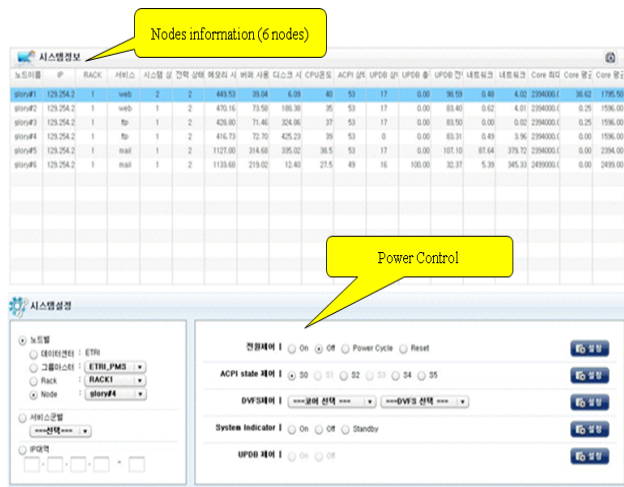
Nodes information (6 nodes)

시스템정보

| 노드이름 | IP | RACK | 서비스 | 시스템 상 | 전력 상태 | 메모리 사 | 버퍼 사용 | 디스크 사 | CPU온도 | ACPI 상태 | UPDB 상 | UPDB 출 | UPDB 전 | 네트워크 | 네트워크 | Core 최 | Core 평 | Core 평 |
|---|---|---|---|---|---|---|---|---|---|---|---|---|---|---|---|---|---|---|
| glory#1 | 129.254.2 | 1 | web | 2 | 2 | 443.53 | 39.04 | 6.09 | 40 | 53 | 17 | 0.00 | 98.59 | 0.48 | 4.02 | 2394000. | 36.62 | 1795.50 |
| glory#2 | 129.254.2 | 1 | web | 1 | 2 | 470.16 | 73.58 | 188.38 | 35 | 53 | 17 | 0.00 | 83.40 | 0.62 | 4.01 | 2394000. | 0.25 | 1596.00 |
| glory#3 | 129.254.2 | 1 | ftp | 1 | 2 | 426.80 | 71.46 | 324.06 | 37 | 53 | 17 | 0.00 | 83.50 | 0.00 | 0.02 | 2394000. | 0.25 | 1596.00 |
| glory#4 | 129.254.2 | 1 | ftp | 1 | 2 | 416.73 | 72.70 | 425.23 | 39 | 53 | 0 | 0.00 | 83.31 | 0.49 | 3.96 | 2394000. | 0.25 | 1596.00 |
| glory#5 | 129.254.2 | 1 | mail | 1 | 2 | 1127.00 | 314.68 | 335.02 | 38.5 | 53 | 17 | 0.00 | 107.10 | 87.64 | 379.72 | 2394000. | 0.00 | 2394.00 |
| glory#6 | 129.254.2 | 1 | mail | 1 | 2 | 1133.68 | 219.02 | 12.40 | 27.5 | 49 | 16 | 100.00 | 32.37 | 5.39 | 345.33 | 2499000. | 0.00 | 2499.00 |

Power Control

시스템설정

노드별
데이터센터 : ETRI
그룹마스터 : ETRI_PMS
Rack : RACK1
Node : glory#4
서비스군별
---선택---
IP대역
-
- - -

전원제어 | On Off Power Cycle Reset 설정
ACPI state 제어 | S0 S1 S2 S3 S4 S5 설정
DVFS제어 | ---코어 선택 --- ---DVFS 선택 --- 설정
System Indicator | On Off Standby 설정
UPDB 제어 | On Off 설정